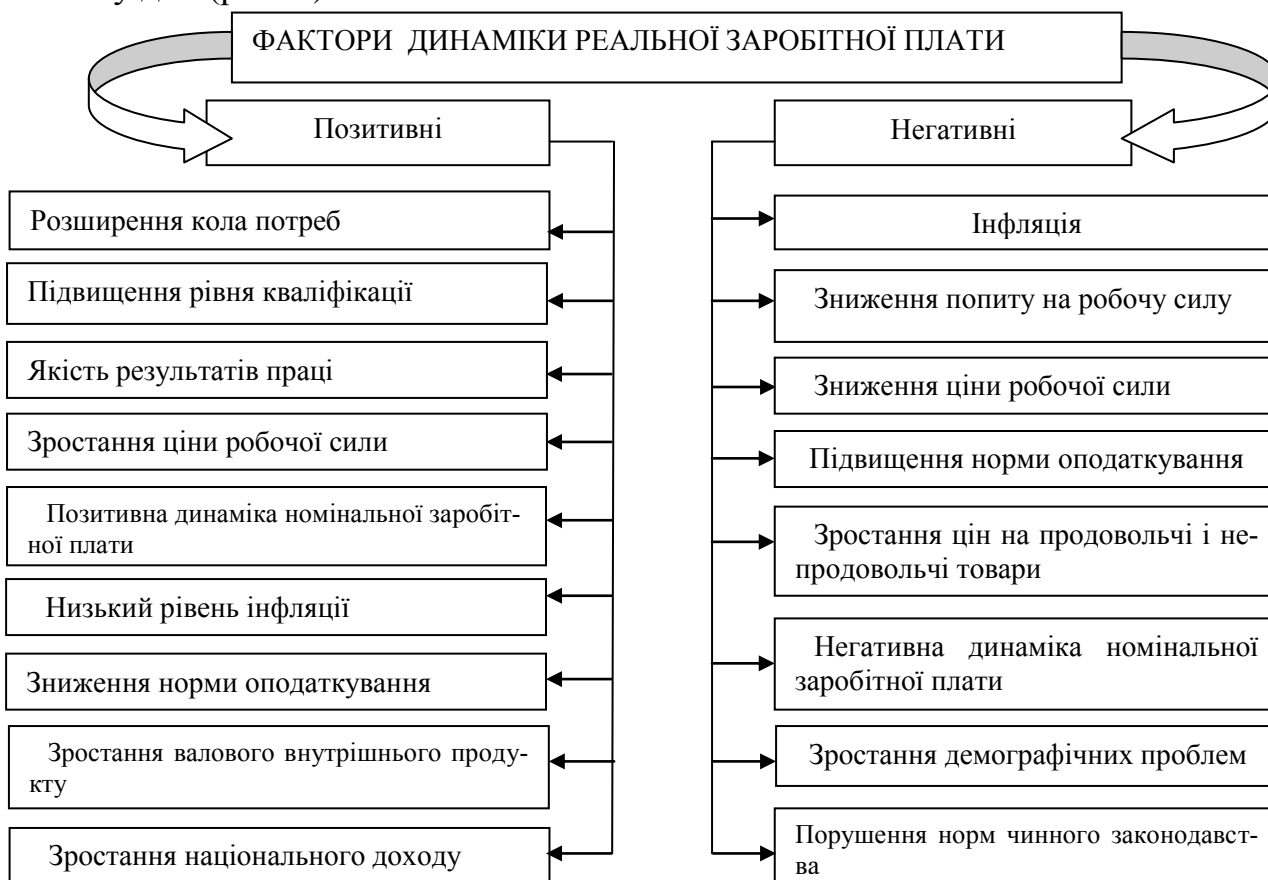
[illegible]

ФАКТОРИ ДИНАМІКИ РЕАЛЬНОЇ ЗАРОБІТНОЇ ПЛАТИ

Позитивні

Розширення кола потреб

Підвищення рівня кваліфікації

Якість результатів праці

Зростання ціни робочої сили

Позитивна динаміка номінальної заробітної плати

Низький рівень інфляції

Зниження норми оподаткування

Зростання валового внутрішнього продукту

Зростання національного доходу

Негативні

Інфляція

Зниження попиту на робочу силу

Зниження ціни робочої сили

Підвищення норми оподаткування

Зростання цін на продовольчі і непродовольчі товари

Негативна динаміка номінальної заробітної плати

Зростання демографічних проблем

Порушення норм чинного законодавства